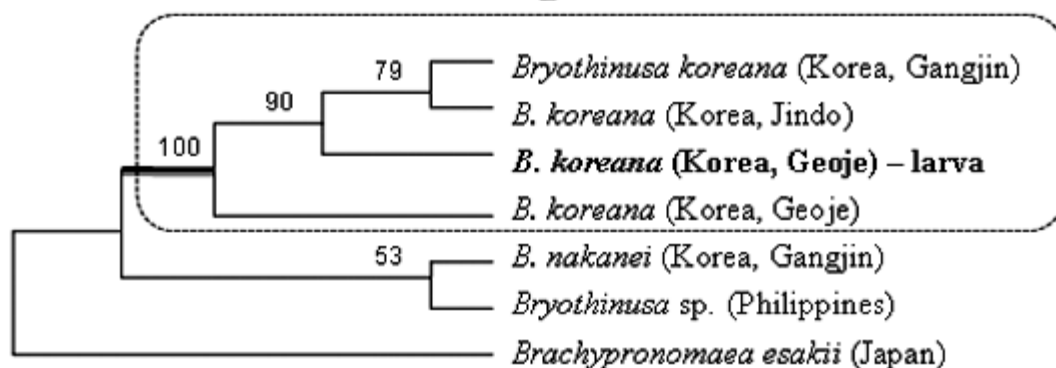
79
90
100
53

Bryothinusa koreana (Korea, Gangjin)
B. koreana (Korea, Jindo)
B. koreana (Korea, Geoje) – larva
B. koreana (Korea, Geoje)
B. nakanei (Korea, Gangjin)
Bryothinusa sp. (Philippines)
Brachypronomaea esakii (Japan)